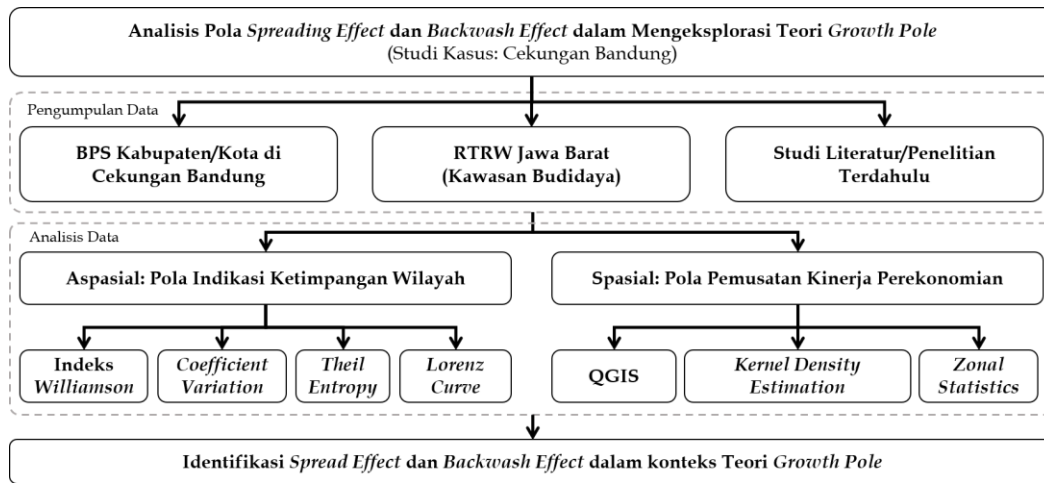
Analisis Pola *Spreading Effect* dan *Backwash Effect* dalam Mengeksplorasi Teori *Growth Pole*
(Studi Kasus: Cekungan Bandung)

Pengumpulan Data

BPS Kabupaten/Kota di Cekungan Bandung

RTRW Jawa Barat (Kawasan Budidaya)

Studi Literatur/Penelitian Terdahulu

Analisis Data

Aspasial: Pola Indikasi Ketimpangan Wilayah

Spasial: Pola Pemusatan Kinerja Perekonomian

Indeks *Williamson*

*Coefficient Variation*

*Theil Entropy*

*Lorenz Curve*

QGIS

*Kernel Density Estimation*

*Zonal Statistics*

Identifikasi *Spread Effect* dan *Backwash Effect* dalam konteks Teori *Growth Pole*